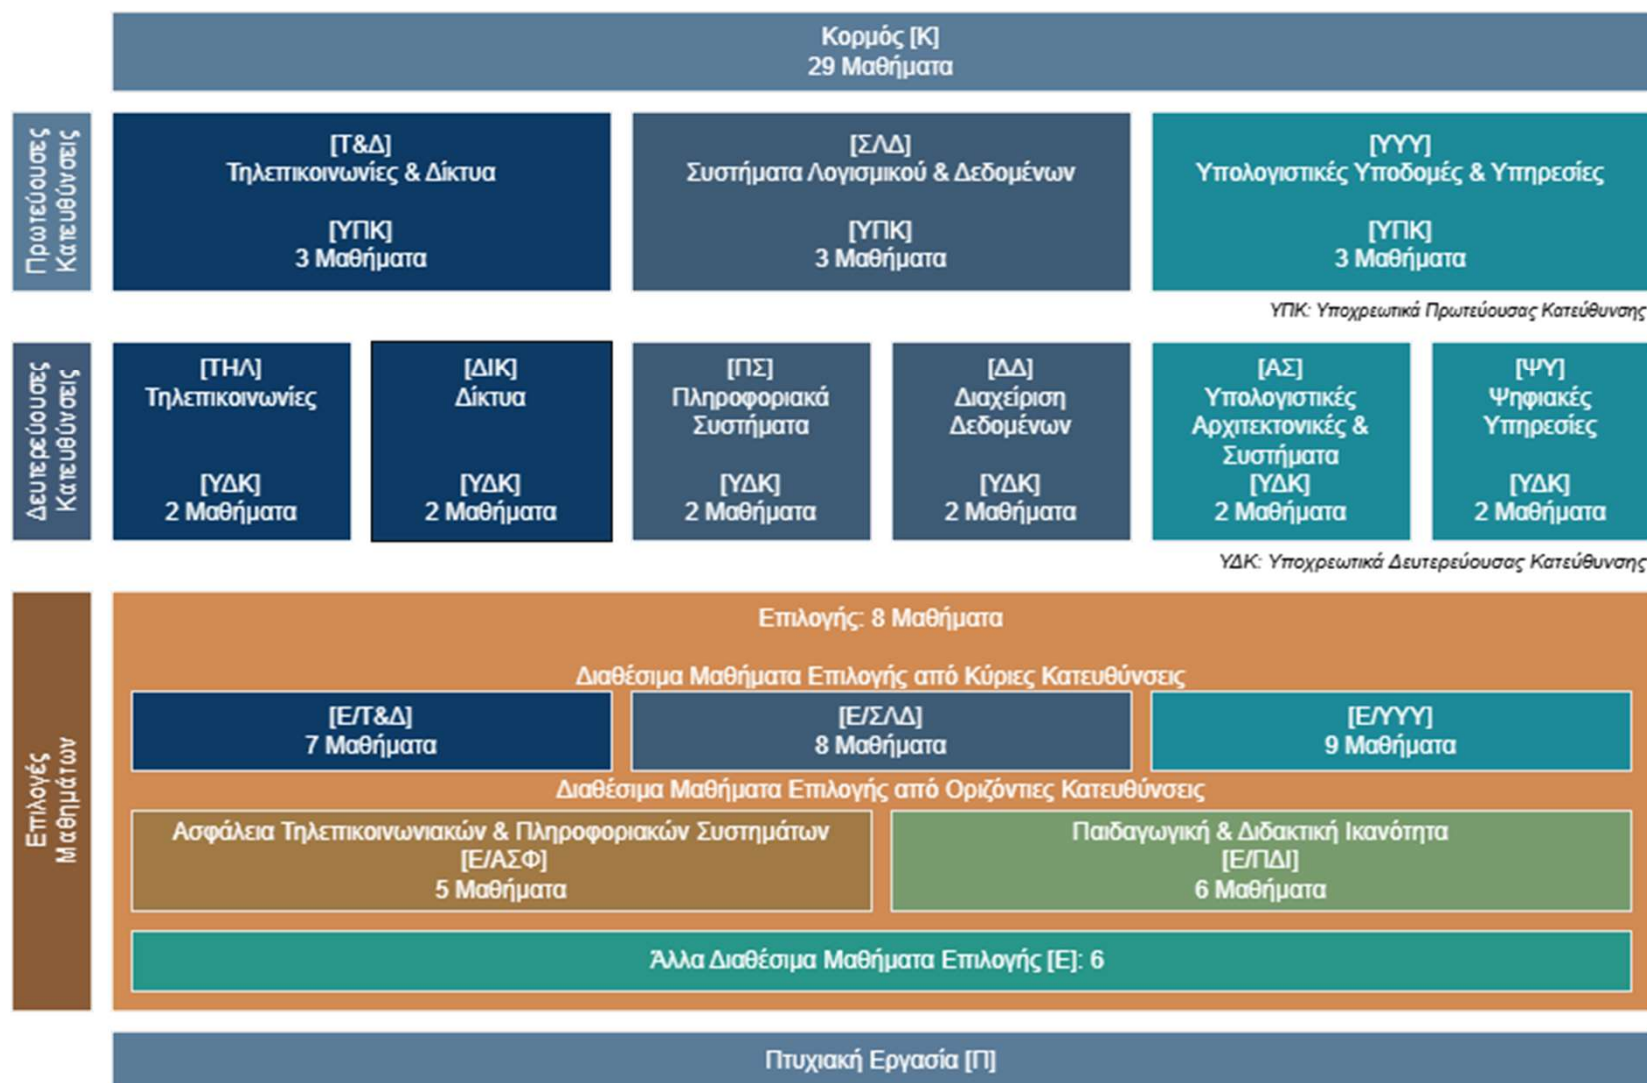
Κορμός [Κ]
29 Μαθήματα

Πρωτεύουσες Κατευθύνσεις

[Τ&Δ]
Τηλεπικοινωνίες & Δίκτυα

[ΥΠΚ]
3 Μαθήματα

[ΣΛΔ]
Συστήματα Λογισμικού & Δεδομένων

[ΥΠΚ]
3 Μαθήματα

[ΥΥΥ]
Υπολογιστικές Υποδομές & Υπηρεσίες

[ΥΠΚ]
3 Μαθήματα

ΥΠΚ: Υποχρεωτικά Πρωτεύουσας Κατεύθυνσης

Δευτερεύουσες Κατευθύνσεις

[ΤΗΛ]
Τηλεπικοινωνίες

[ΥΔΚ]
2 Μαθήματα

[ΔΙΚ]
Δίκτυα

[ΥΔΚ]
2 Μαθήματα

[ΠΣ]
Πληροφοριακά Συστήματα

[ΥΔΚ]
2 Μαθήματα

[ΔΔ]
Διαχείριση Δεδομένων

[ΥΔΚ]
2 Μαθήματα

[ΑΣ]
Υπολογιστικές Αρχιτεκτονικές & Συστήματα
[ΥΔΚ]
2 Μαθήματα

[ΨΥ]
Ψηφιακές Υπηρεσίες

[ΥΔΚ]
2 Μαθήματα

ΥΔΚ: Υποχρεωτικά Δευτερεύουσας Κατεύθυνσης

Επιλογές Μαθημάτων

Επιλογής: 8 Μαθήματα

Διαθέσιμα Μαθήματα Επιλογής από Κύριες Κατευθύνσεις

[Ε/Τ&Δ]
7 Μαθήματα

[Ε/ΣΛΔ]
8 Μαθήματα

[Ε/ΥΥΥ]
9 Μαθήματα

Διαθέσιμα Μαθήματα Επιλογής από Οριζόντιες Κατευθύνσεις

Ασφάλεια Τηλεπικοινωνιακών & Πληροφοριακών Συστημάτων
[Ε/ΑΣΦ]
5 Μαθήματα

Παιδαγωγική & Διδακτική Ικανότητα
[Ε/ΠΔΙ]
6 Μαθήματα

Άλλα Διαθέσιμα Μαθήματα Επιλογής [Ε]: 6

Πτυχιακή Εργασία [Π]